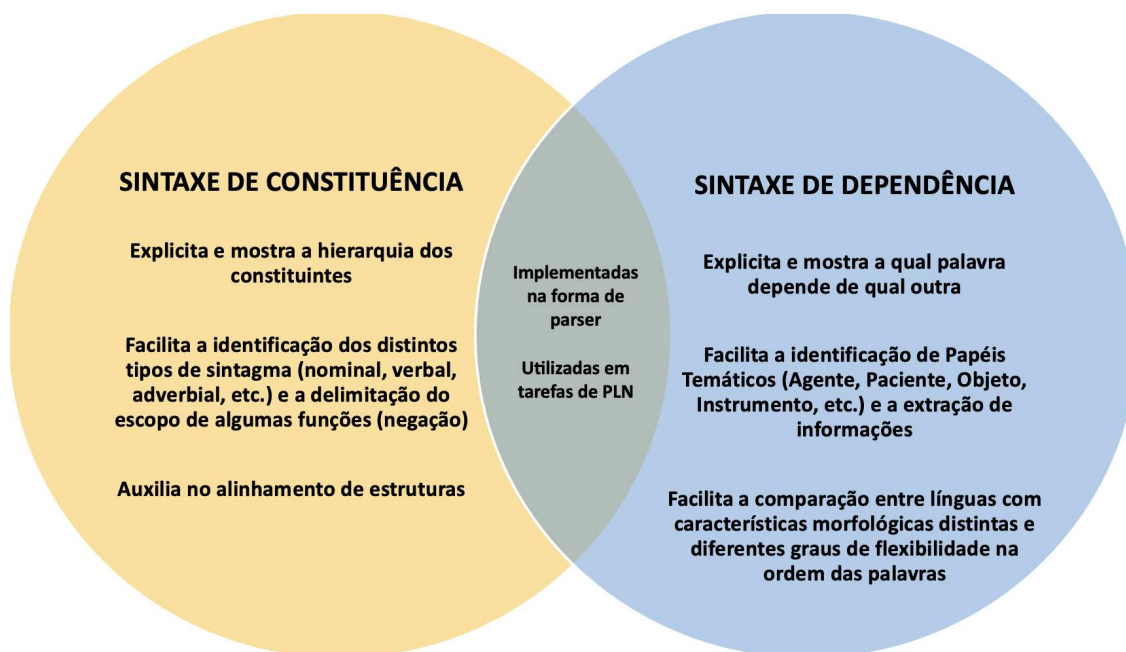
SINTAXE DE CONSTITUÊNCIA

Explicita e mostra a hierarquia dos constituintes

Facilita a identificação dos distintos tipos de sintagma (nominal, verbal, adverbial, etc.) e a delimitação do escopo de algumas funções (negação)

Auxilia no alinhamento de estruturas

Implementadas na forma de parser

Utilizadas em tarefas de PLN

SINTAXE DE DEPENDÊNCIA

Explicita e mostra a qual palavra depende de qual outra

Facilita a identificação de Papéis Temáticos (Agente, Paciente, Objeto, Instrumento, etc.) e a extração de informações

Facilita a comparação entre línguas com características morfológicas distintas e diferentes graus de flexibilidade na ordem das palavras